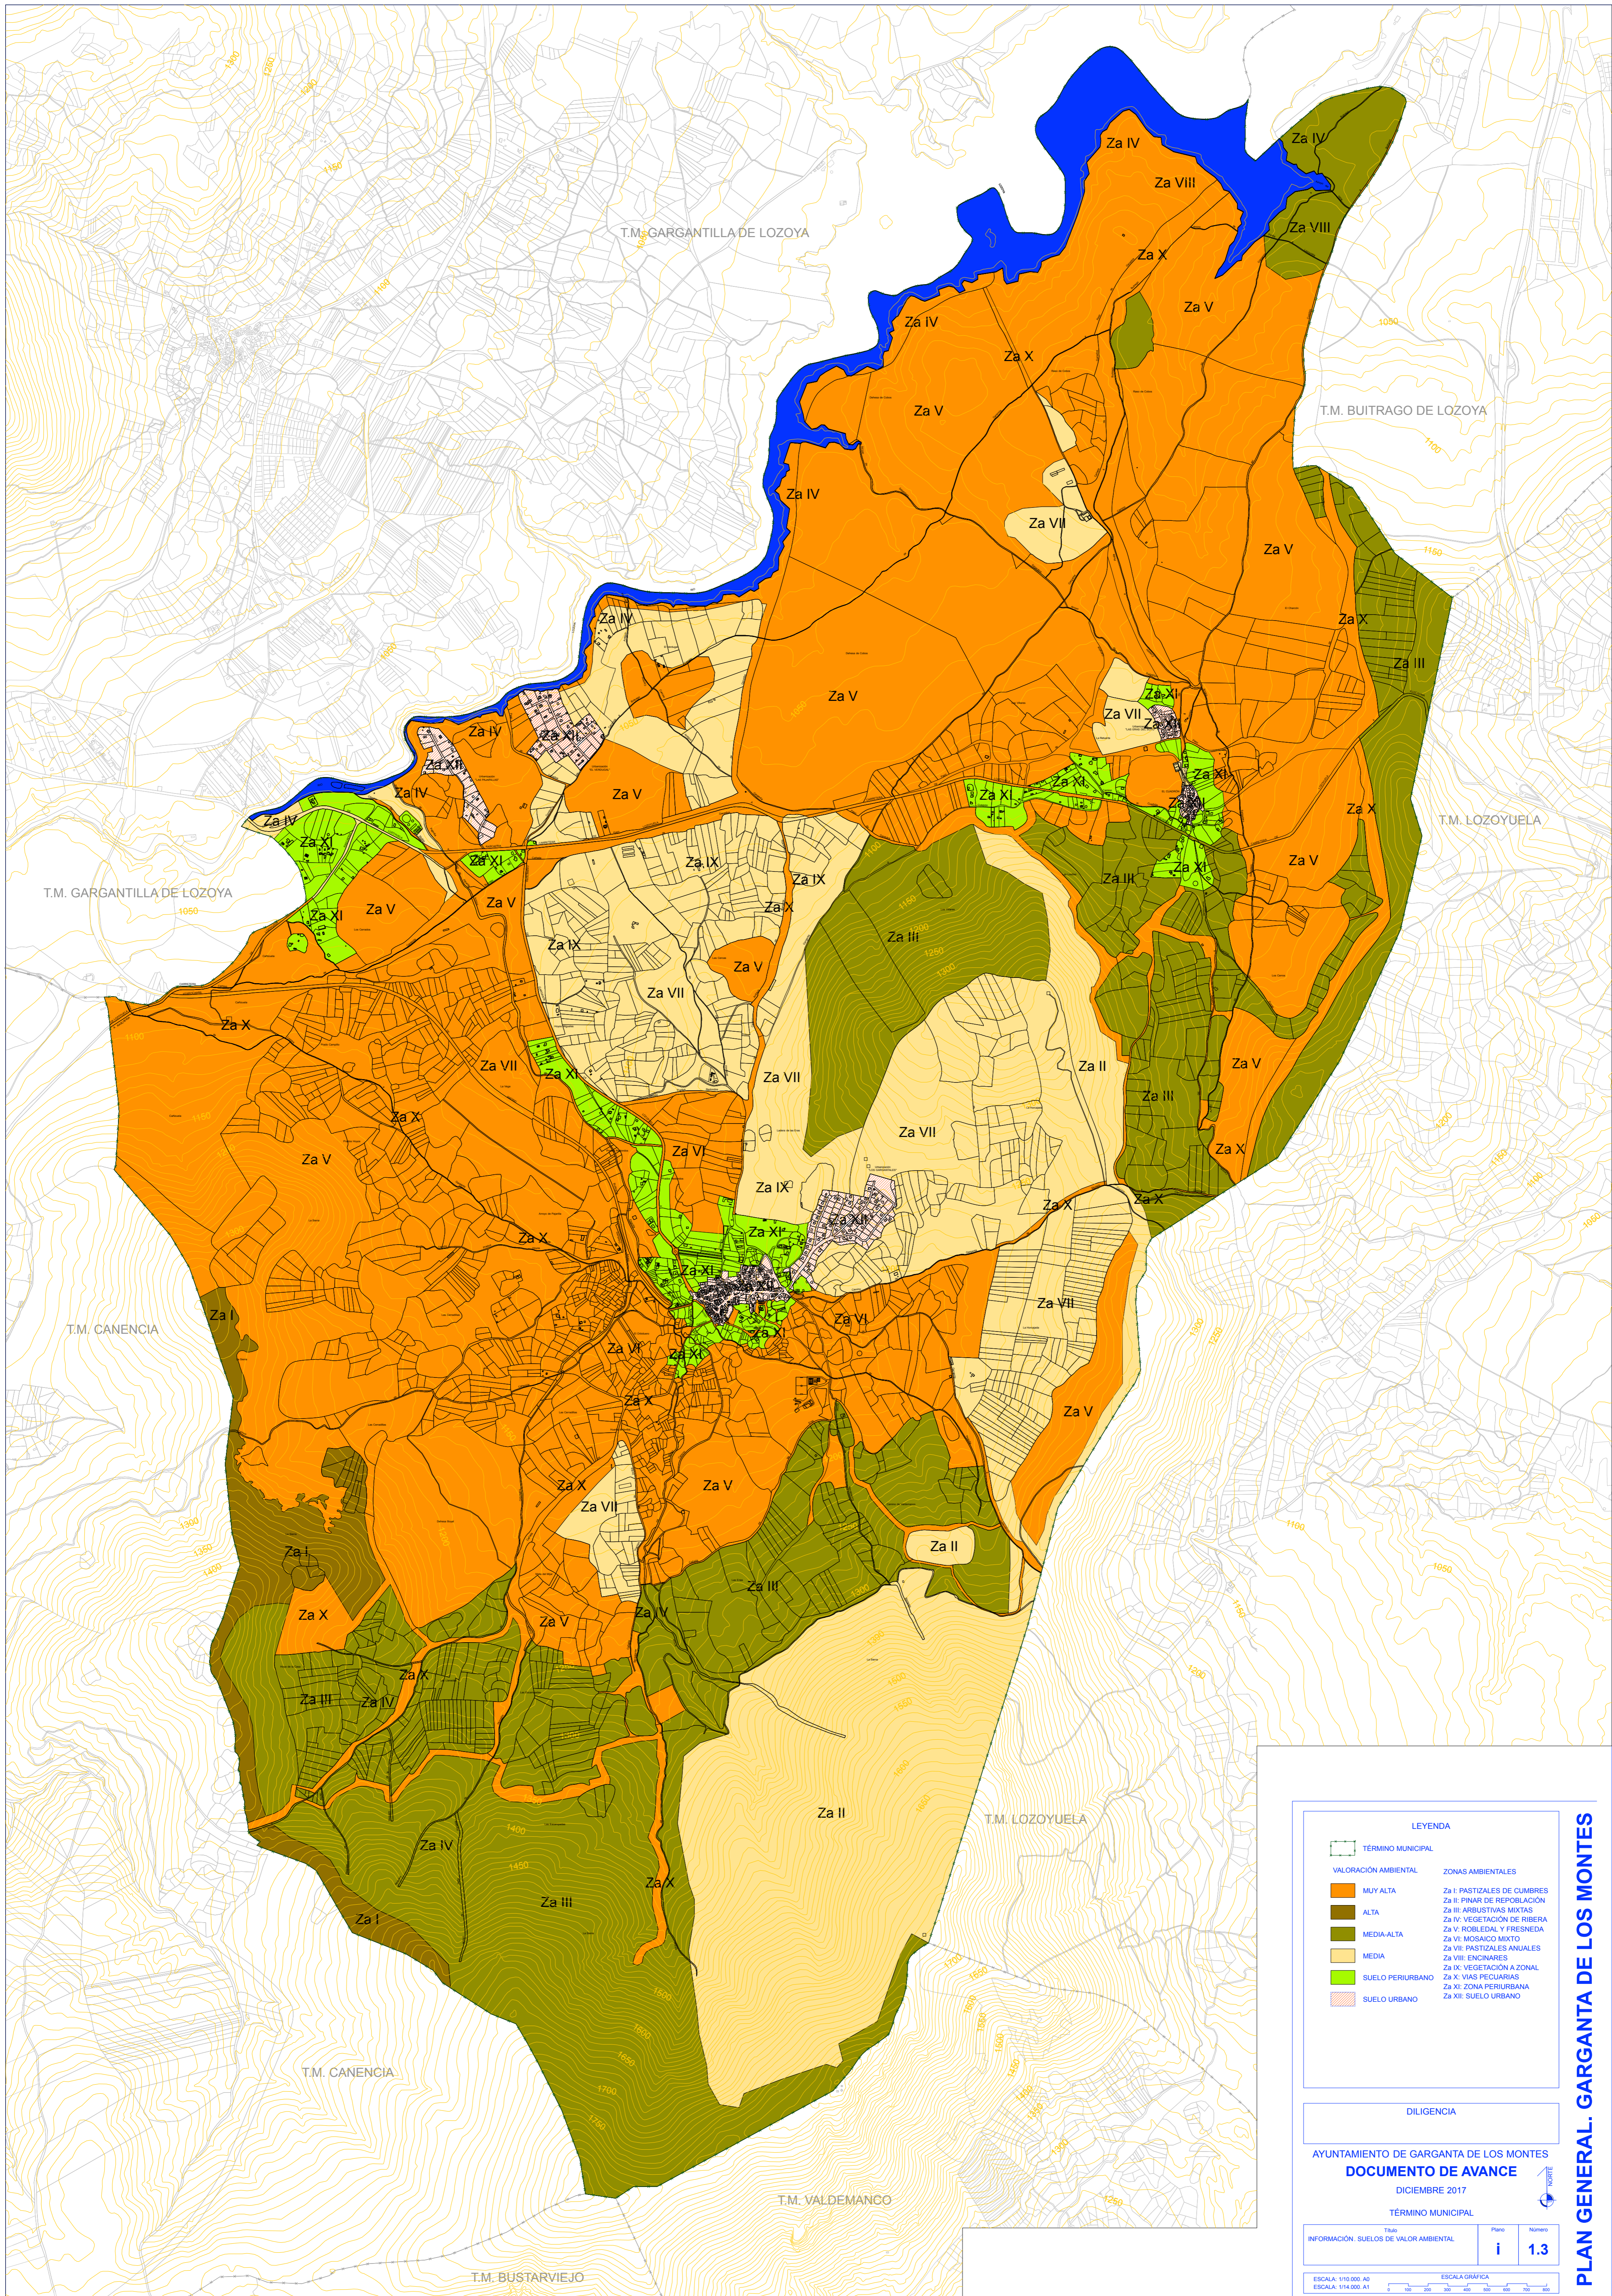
T.M. GARGANTILLA DE LOZOYA

T.M. BUITRAGO DE LOZOYA

T.M. LOZOYUELA

T.M. GARGANTILLA DE LOZOYA

T.M. CANENCIA

T.M. LOZOYUELA

T.M. CANENCIA

T.M. VALDEMANCO

T.M. BUSTARVIEJO

Za IV
Za VIII
Za IV
Za VIII
Za X
Za V
Za IV
Za X
Za V
Za IV
Za VII
Za V
Za X
Za III
Za IV
Za V
Za XI
Za VII
Za XII
Za IV
Za XII
Za XII
Za IV
Za V
Za XI
Za XI
Za XI
Za XI
Za X
Za IV
Za XI
Za XI
Za IX
Za IX
Za III
Za XI
Za V
Za X
Za XI
Za V
Za IX
Za III
Za V
Za VII
Za X
Za VII
Za XI
Za VII
Za II
Za III
Za V
Za X
Za VII
Za V
Za VI
Za X
Za X
Za IX
Za XII
Za X
Za XI
Za XI
Za VII
Za I
Za XI
Za VI
Za VI
Za XI
Za X
Za V
Za X
Za V
Za VII
Za II
Za I
Za III
Za X
Za V
Za IV
Za X
Za III
Za IV
Za II
Za IV
Za X
Za III
Za I

LEYENDA

TÉRMINO MUNICIPAL

VALORACIÓN AMBIENTAL

ZONAS AMBIENTALES

MUY ALTA
ALTA
MEDIA-ALTA
MEDIA
SUELO PERIURBANO
SUELO URBANO

Za I: PASTIZALES DE CUMBRES
Za II: PINAR DE REPOBLACIÓN
Za III: ARBUSTIVAS MIXTAS
Za IV: VEGETACIÓN DE RIBERA
Za V: ROBLEDAL Y FRESNEDA
Za VI: MOSAICO MIXTO
Za VII: PASTIZALES ANUALES
Za VIII: ENCINARES
Za IX: VEGETACIÓN A ZONAL
Za X: VIAS PECUARIAS
Za XI: ZONA PERIURBANA
Za XII: SUELO URBANO

DILIGENCIA

AYUNTAMIENTO DE GARGANTA DE LOS MONTES
DOCUMENTO DE AVANCE
DICIEMBRE 2017

TÉRMINO MUNICIPAL

NORTE

Título
INFORMACIÓN. SUELOS DE VALOR AMBIENTAL

Plano
i

Número
1.3

ESCALA: 1/10.000. A0
ESCALA: 1/14.000. A1

ESCALA GRÁFICA

PLAN GENERAL. GARGANTA DE LOS MONTES